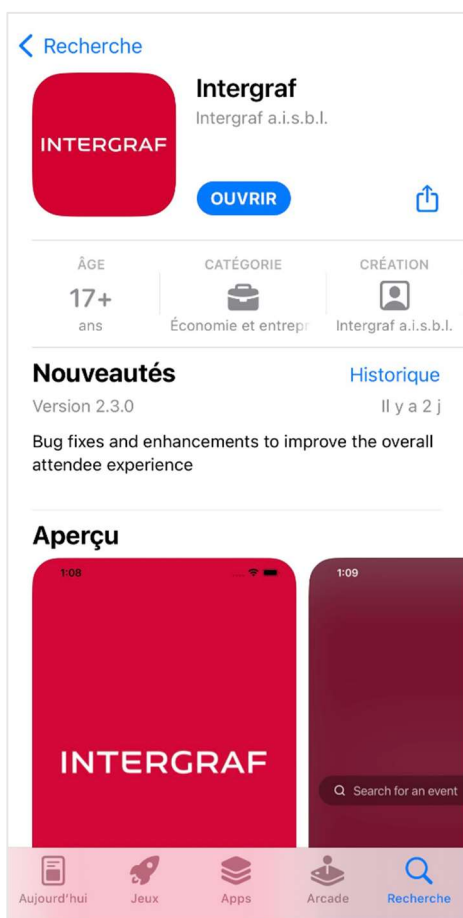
Recherche

INTERGRAF

Intergraf
Intergraf a.i.s.b.l.

OUVRIR

ÂGE
17+
ans

CATÉGORIE
Économie et entrepr

CRÉATION
Intergraf a.i.s.b.l.

Nouveautés
Historique
Version 2.3.0
Il y a 2 j

Bug fixes and enhancements to improve the overall attendee experience

Aperçu

1:08

INTERGRAF

1:09

Search for an event

Aujourd'hui
Jeux
Apps
Arcade
Recherche